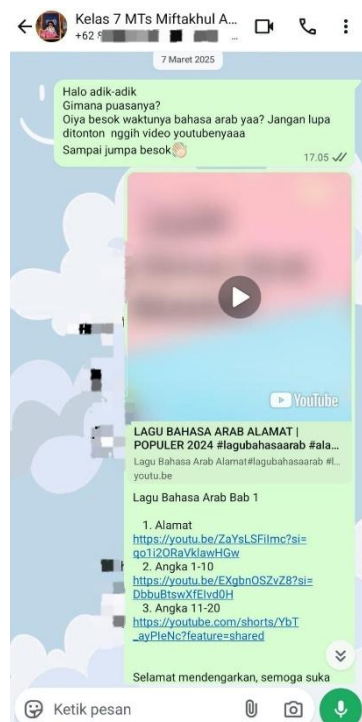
Kelas 7 MTs Miftakhul A...
+62 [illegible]

7 Maret 2025

Halo adik-adik
Gimana puasanya?
Oiya besok waktunya bahasa arab yaa? Jangan lupa ditonton nggih video youtubenyaaa
Sampai jumpa besok👋
17.05

YouTube

LAGU BAHASA ARAB ALAMAT | POPULER 2024 #lagubahasaarab #ala...
Lagu Bahasa Arab Alamat#lagubahasaarab #l...
youtu.be

Lagu Bahasa Arab Bab 1

1. Alamat
https://youtu.be/ZaYsLSFiImc?si=qo1i2ORaVklawHGw
2. Angka 1-10
https://youtu.be/EXgbnOSZvZ8?si=DbbuBtswXfEIvd0H
3. Angka 11-20
https://youtube.com/shorts/YbT_ayPleNc?feature=shared

Selamat mendengarkan, semoga suka

Ketik pesan